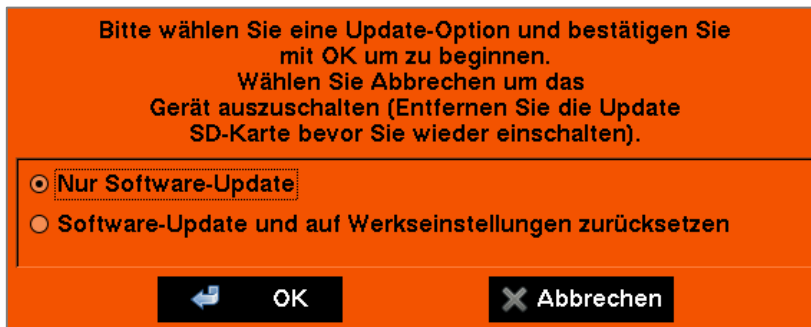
Bitte wählen Sie eine Update-Option und bestätigen Sie mit OK um zu beginnen.
Wählen Sie Abbrechen um das Gerät auszuschalten (Entfernen Sie die Update SD-Karte bevor Sie wieder einschalten).

Nur Software-Update

Software-Update und auf Werkseinstellungen zurücksetzen

OK

Abbrechen